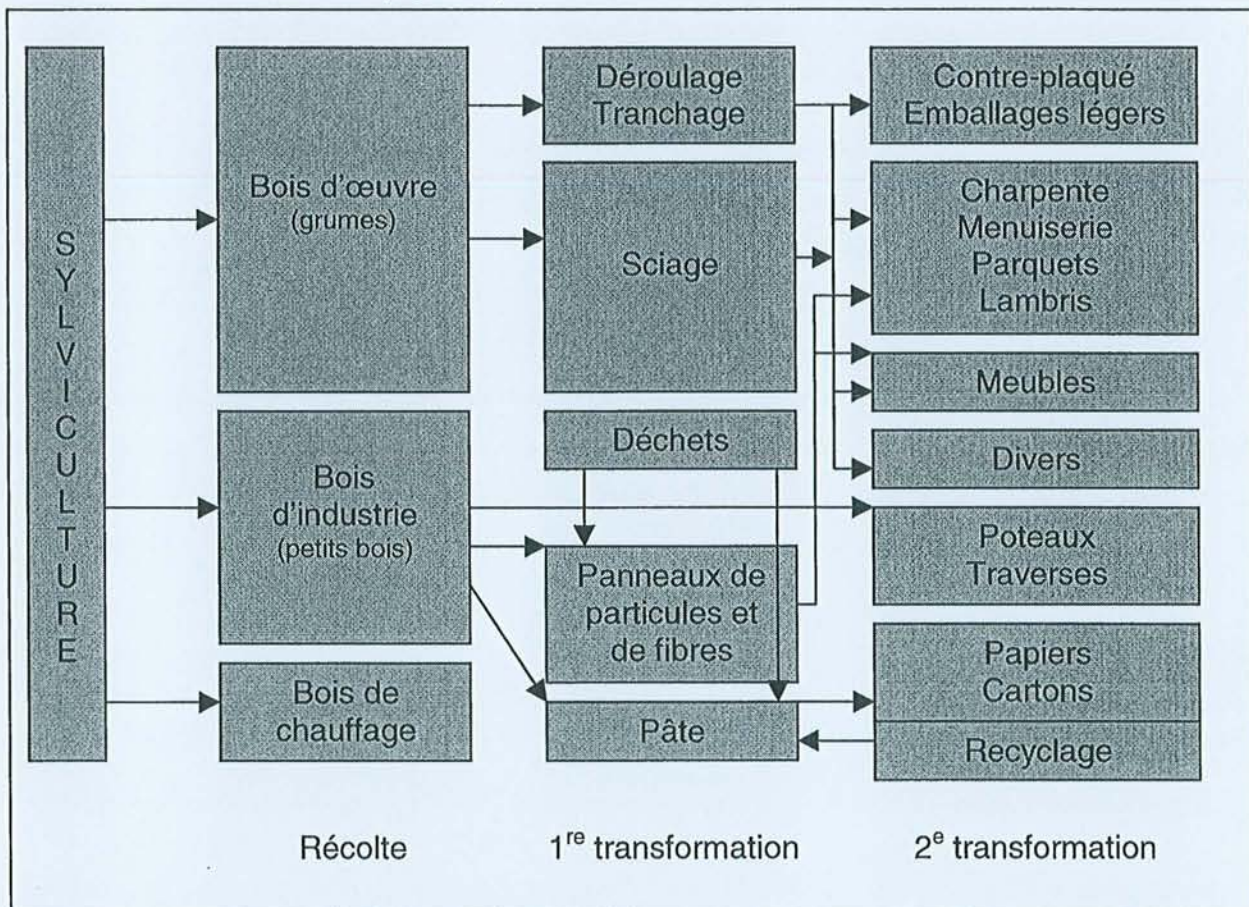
SYLVICULTURE

Bois d'œuvre (grumes)

Bois d'industrie (petits bois)

Bois de chauffage

Déroulage Tranchage

Sciage

Déchets

Panneaux de particules et de fibres

Pâte

Contre-plaqué Emballages légers

Charpente Menuiserie Parquets Lambris

Meubles

Divers

Poteaux Traverses

Papiers Cartons

Recyclage

Récolte

1$^{re}$ transformation

2$^{e}$ transformation